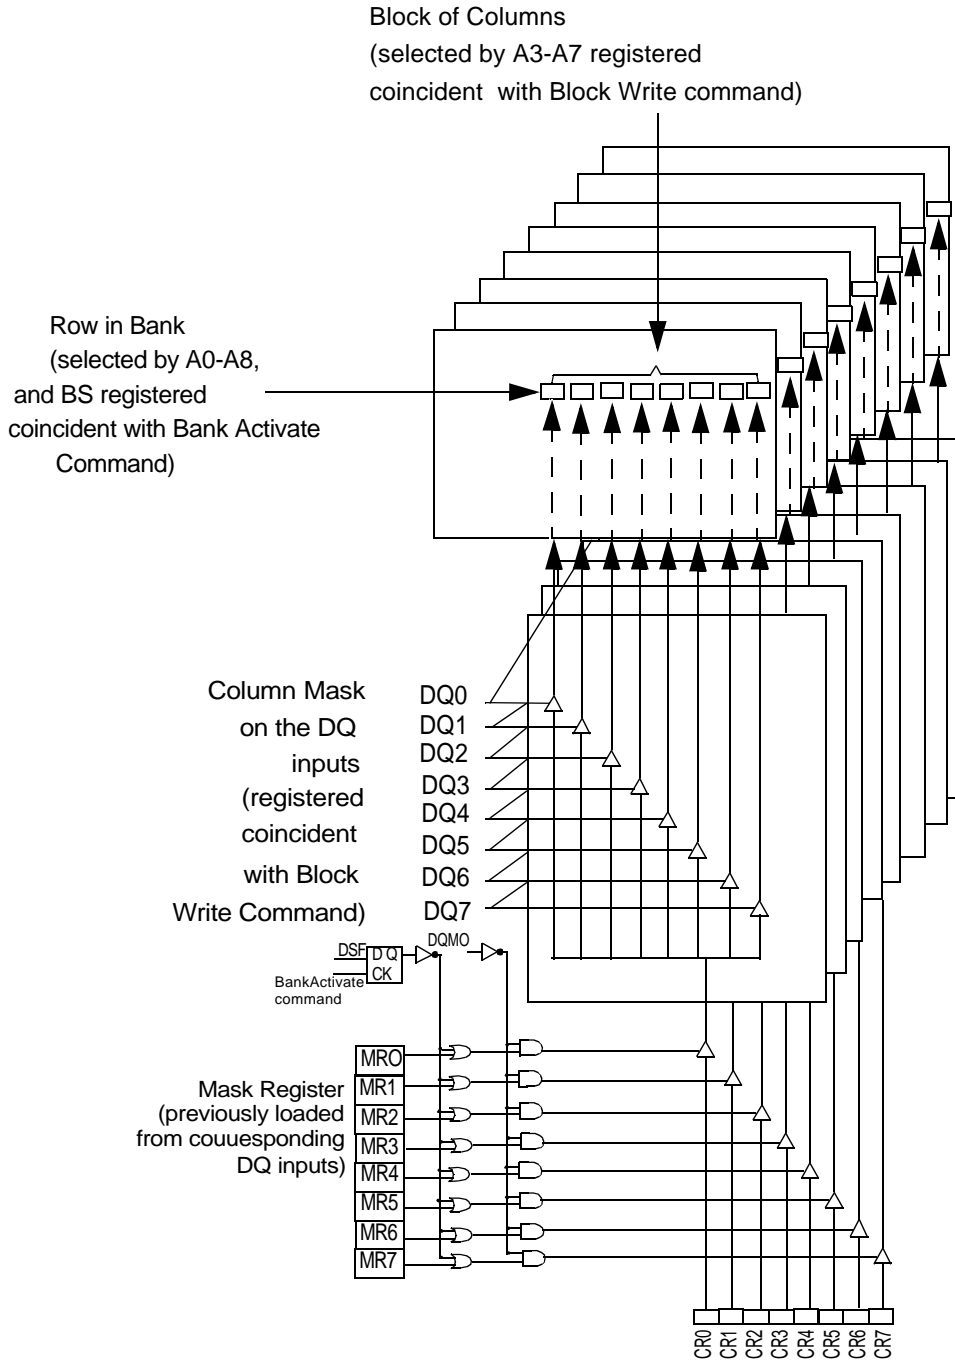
Block of Columns
(selected by A3-A7 registered
coincident with Block Write command)

Row in Bank
(selected by A0-A8,
and BS registered
coincident with Bank Activate
Command)

Column Mask
on the DQ
inputs
(registered
coincident
with Block
Write Command)

DQ0
DQ1
DQ2
DQ3
DQ4
DQ5
DQ6
DQ7

DSF
D Q
CK
BankActivate
command
DQMO

Mask Register
(previously loaded
from couuesponding
DQ inputs)

MRO
MR1
MR2
MR3
MR4
MR5
MR6
MR7

CR0
CR1
CR2
CR3
CR4
CR5
CR6
CR7